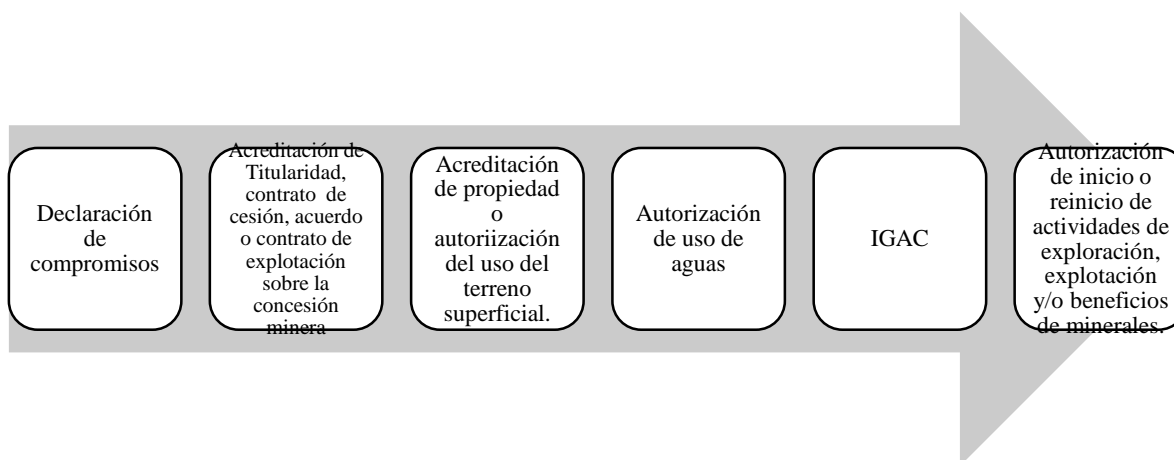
Declaración de compromisos

Acreditación de Titularidad, contrato de cesión, acuerdo o contrato de explotación sobre la concesión minera

Acreditación de propiedad o autoriización del uso del terreno superficial.

Autorización de uso de aguas

IGAC

Autorización de inicio o reinicio de actividades de exploración, explotación y/o beneficios de minerales.